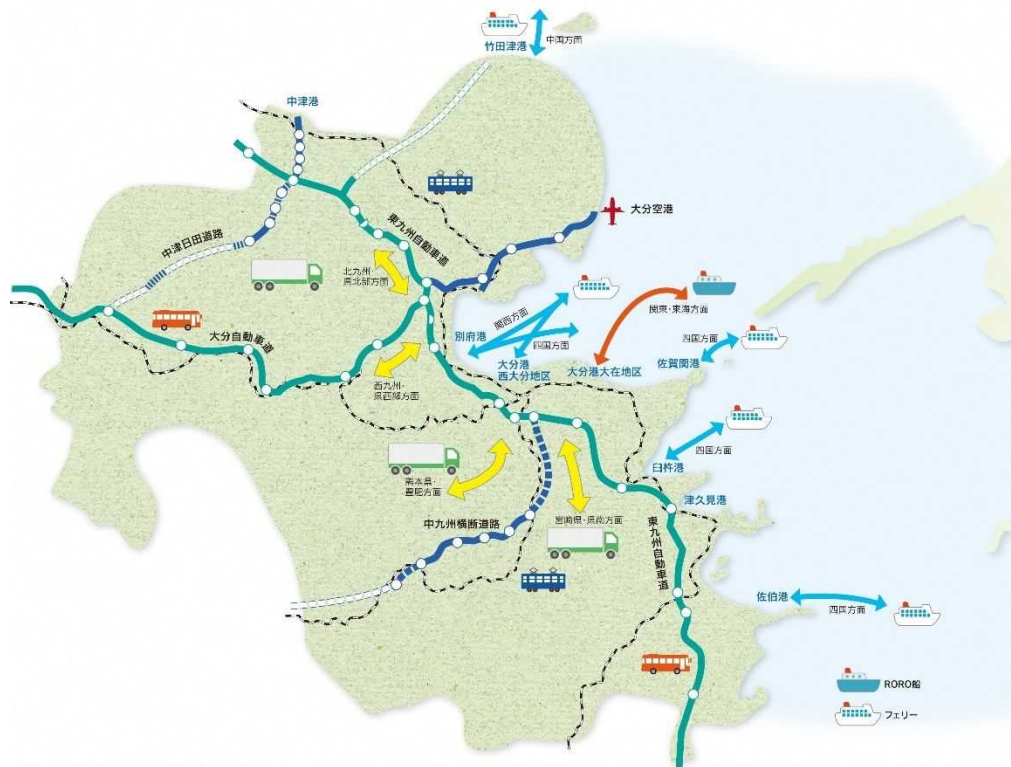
竹田津港
中国方面
中津港
大分空港
東九州自動車道
中津日田道路
北九州・県北部方面
関西方面
関東・東海方面
別府港
四国方面
四国方面
大分自動車道
大分港西大分地区
大分港大在地区
佐賀関港
西九州・県西部方面
四国方面
臼杵港
熊本県・豊肥方面
津久見港
中九州横断道路
宮崎県・県南方面
東九州自動車道
佐伯港
四国方面
RORO船
フェリー